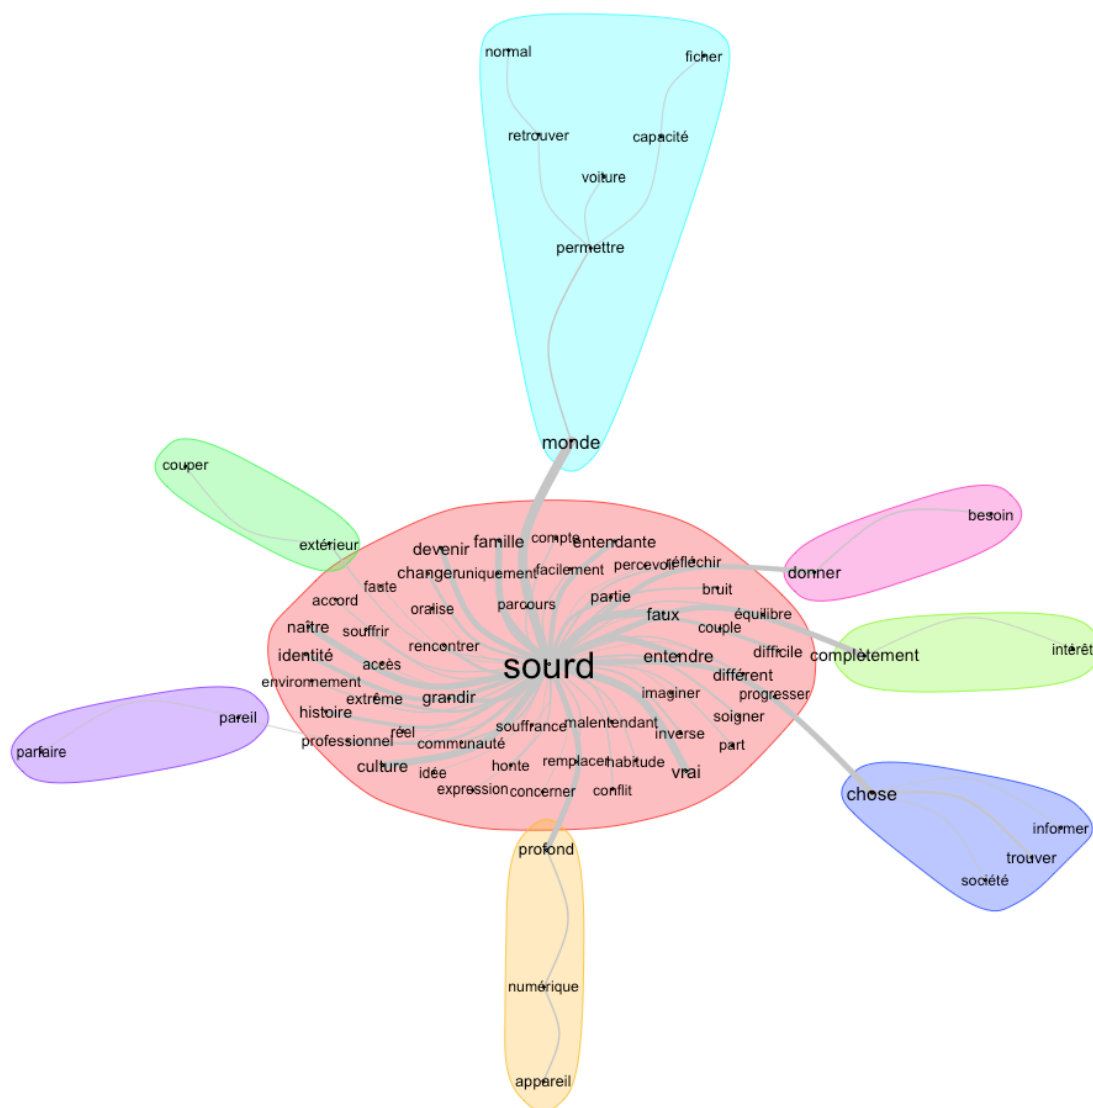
normal
ficher
retrouver
capacité
voiture
permettre
monde
couper
extérieur
besoin
donner
complètement
intérêt
pareil
parfaire
chose
informer
trouver
société
profond
numérique
appareil
famille
compte
entendante
devenir
changer
uniquement
facilement
percevoir
réfléchir
faute
accord
oraliser
parcours
partie
bruit
naître
souffrir
faux
équilibre
couple
rencontrer
identité
accès
sourd
entendre
difficile
environnement
différent
extrême
grandir
imaginer
progresser
histoire
soigner
souffrance
malentendant
professionnel
réel
inverse
communauté
part
culture
idée
honte
remplacer
habitude
vrai
expression
concerner
conflit